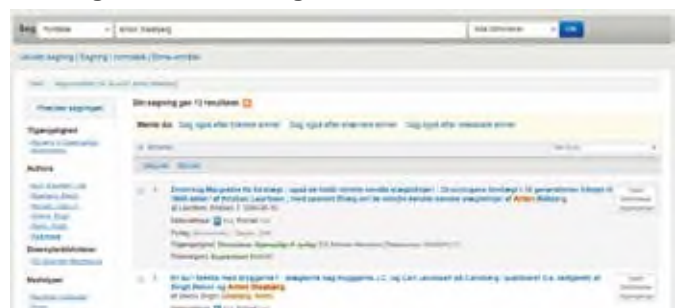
Søg Forfatter Anton Staalberg Alle biblioteker OK

Udvidet søgning | Søgning i kommandolinje | Emne-omrader

Præciser søgningen

Din søgning gav 12 resultater

Mente du: Søg også efter følgende emner Søg også efter andre emner Søg også efter relaterede emner

Tilgængelighed

Forfatter

Emneord

Biblioteker

Dronning Margarethe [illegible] Anton Staalberg

Et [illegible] Anton Staalberg